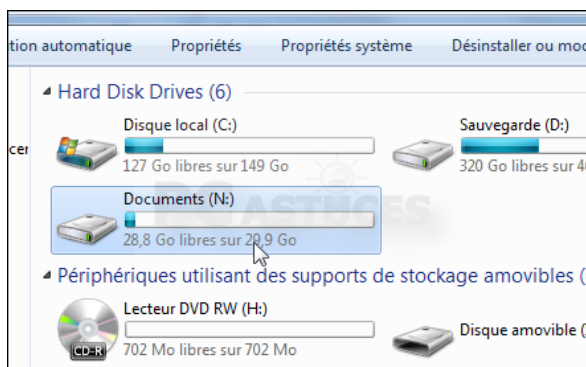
tion automatique Propriétés Propriétés système Désinstaller ou mod

cer

Hard Disk Drives (6)

Disque local (C:)
127 Go libres sur 149 Go

Sauvegarde (D:)
320 Go libres sur 4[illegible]

Documents (N:)
28,8 Go libres sur 29,9 Go

PC ASTUCES

Périphériques utilisant des supports de stockage amovibles (

CD-R

Lecteur DVD RW (H:)
702 Mo libres sur 702 Mo

Disque amovible (